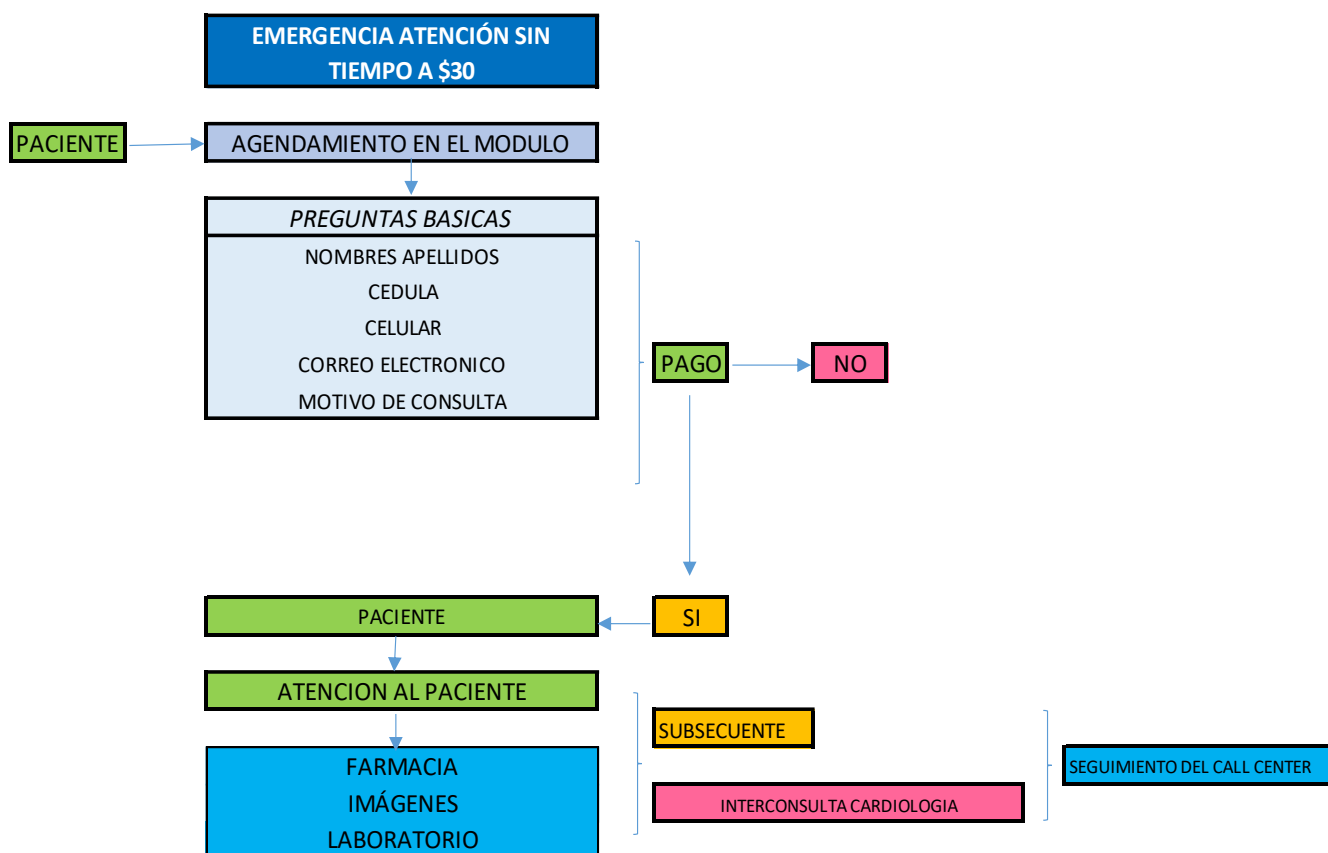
EMERGENCIA ATENCIÓN SIN TIEMPO A $30

PACIENTE

AGENDAMIENTO EN EL MODULO

PREGUNTAS BASICAS

NOMBRES APELLIDOS
CEDULA
CELULAR
CORREO ELECTRONICO
MOTIVO DE CONSULTA

PAGO

NO

SI

PACIENTE

ATENCION AL PACIENTE

FARMACIA
IMÁGENES
LABORATORIO

SUBSECUENTE

INTERCONSULTA CARDIOLOGIA

SEGUIMIENTO DEL CALL CENTER